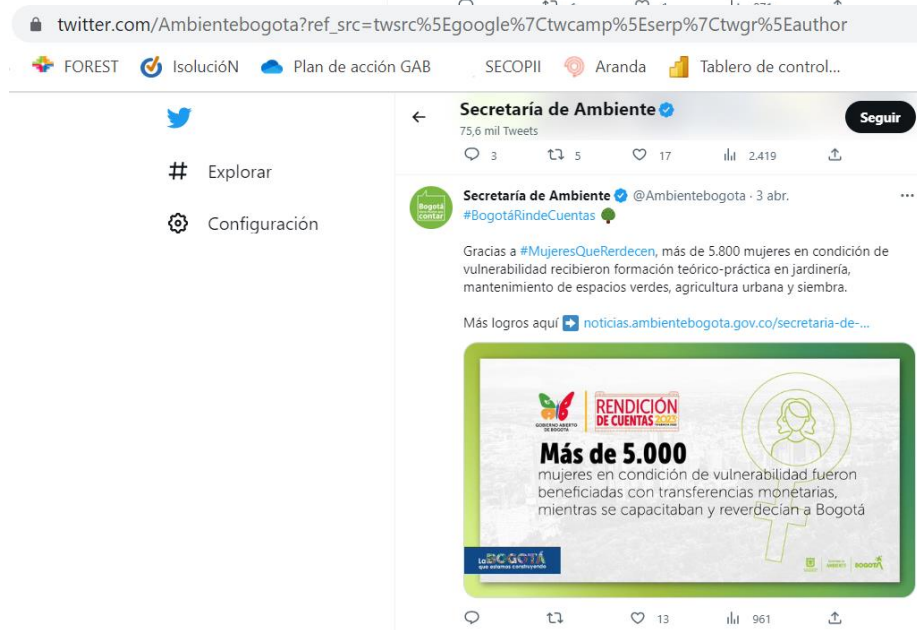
twitter.com/Ambientebogota?ref_src=twsrc%5Egoogle%7Ctwcamp%5Eserp%7Ctwgr%5Eauthor

FOREST IsoluciónN Plan de acción GAB SECOPII Aranda Tablero de control...

Explorar

Configuración

Secretaría de Ambiente
75,6 mil Tweets

Seguir

3 5 17 2.419

Secretaría de Ambiente @Ambientebogota · 3 abr.
#BogotáRindeCuentas

Gracias a #MujeresQueRerdecen, más de 5.800 mujeres en condición de vulnerabilidad recibieron formación teórico-práctica en jardinería, mantenimiento de espacios verdes, agricultura urbana y siembra.

Más logros aquí noticias.ambientebogota.gov.co/secretaria-de-...

RENDICIÓN DE CUENTAS 2023

Más de 5.000
mujeres en condición de vulnerabilidad fueron beneficiadas con transferencias monetarias, mientras se capacitaban y reverdecían a Bogotá

La BOGOTÁ que estamos construyendo

13 961